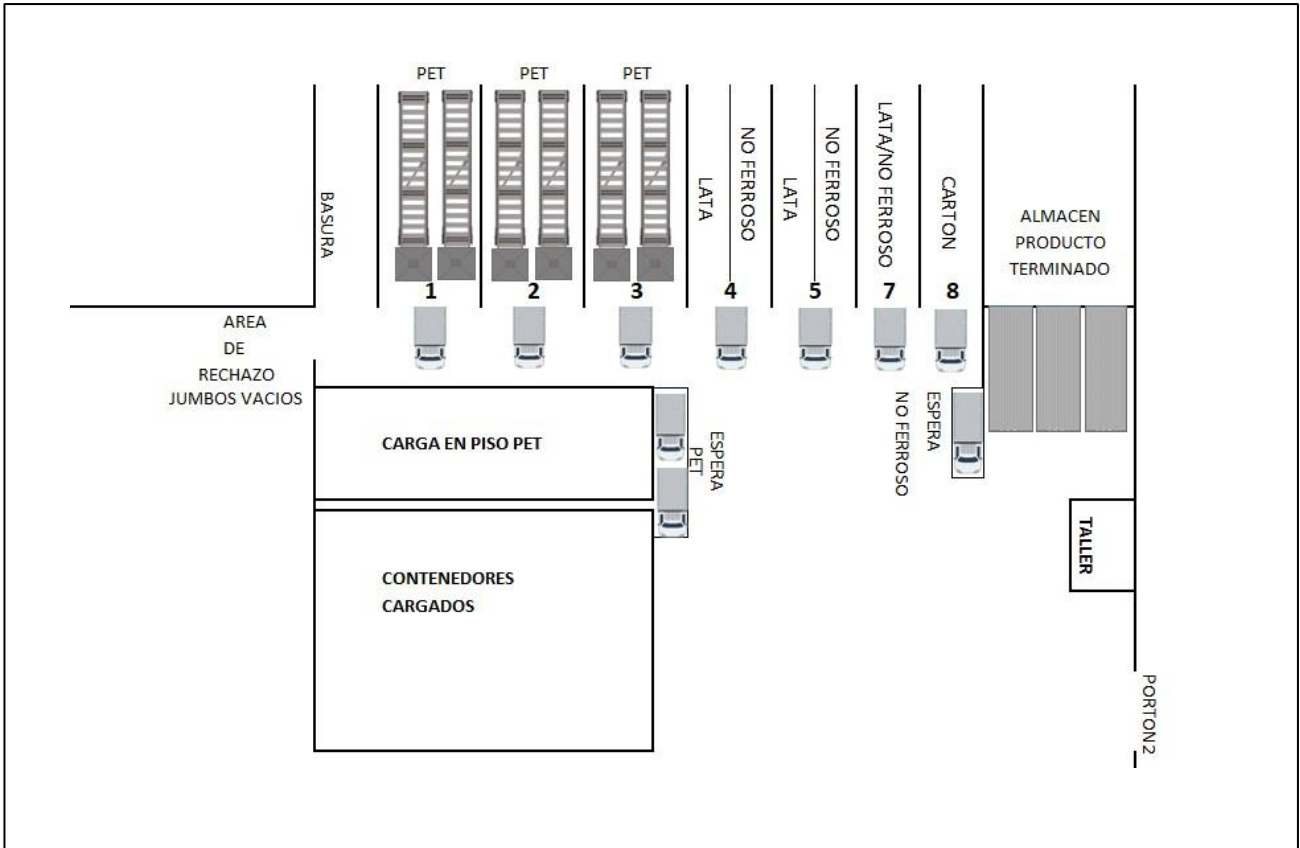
PET PET PET

BASURA

LATA NO FERROSO LATA NO FERROSO LATA/NO FERROSO CARTON

ALMACEN PRODUCTO TERMINADO

1 2 3 4 5 7 8

AREA DE RECHAZO JUMBOS VACIOS

CARGA EN PISO PET

ESPERA PET

ESPERA NO FERROSO

CONTENEDORES CARGADOS

TALLER

PORTON2